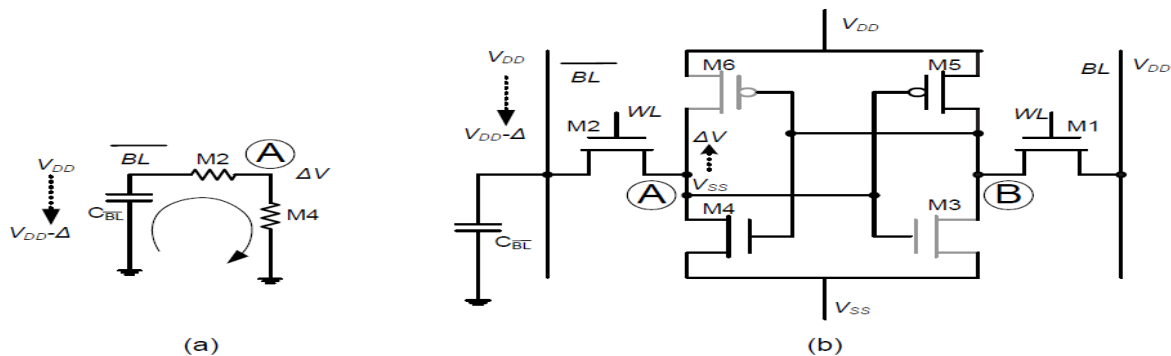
$V_{DD}$
$V_{DD}$-$\Delta$
$\overline{BL}$
M2
A
$\Delta V$
$C_{\overline{BL}}$
M4

(a)

$V_{DD}$
$V_{DD}$
$\overline{BL}$
M6
M5
BL
$V_{DD}$
$V_{DD}$-$\Delta$
M2
WL
$\Delta V$
WL
M1
A
$V_{SS}$
B
M4
M3
$C_{\overline{BL}}$
$V_{SS}$

(b)